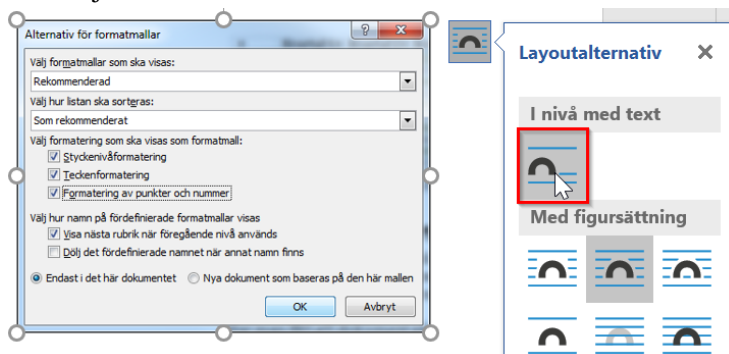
Alternativ för formatmallar

?

Välj formatmallar som ska visas:

Rekommenderad

Välj hur listan ska sorteras:

Som rekommenderat

Välj formatering som ska visas som formatmall:

Styckenivåformatering

Teckenformatering

Formatering av punkter och nummer

Välj hur namn på fördefinierade formatmallar visas

Visa nästa rubrik när föregående nivå används

Dölj det fördefinierade namnet när annat namn finns

Endast i det här dokumentet

Nya dokument som baseras på den här mallen

OK

Avbryt

Layoutalternativ

I nivå med text

Med figursättning